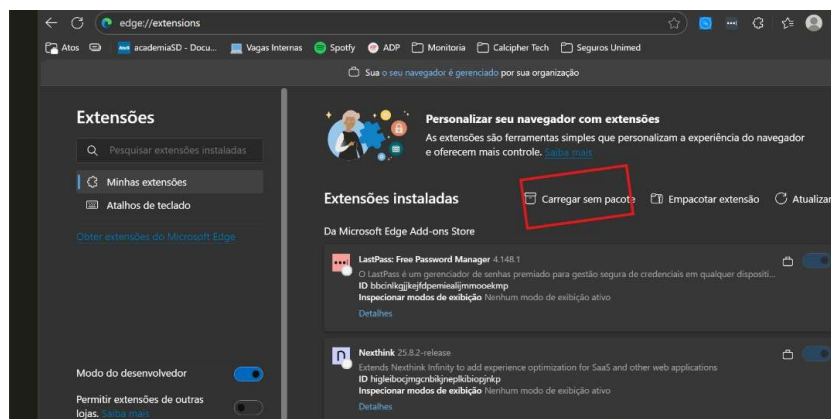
edge://extensions

Atos academiaSD - Docu... Vagas Internas Spotify ADP Monitoria Calcipher Tech Seguros Unimed

Sua o seu navegador é gerenciado por sua organização

Extensões

Pesquisar extensões instaladas

Minhas extensões

Atalhos de teclado

Obter extensões do Microsoft Edge

Modo do desenvolvedor

Permitir extensões de outras lojas. Saiba mais

Personalizar seu navegador com extensões

As extensões são ferramentas simples que personalizam a experiência do navegador e oferecem mais controle. Saiba mais

Extensões instaladas

Carregar sem pacote

Empacotar extensão

Atualizar

Da Microsoft Edge Add-ons Store

LastPass: Free Password Manager 4.148.1

O LastPass é um gerenciador de senhas premiado para gestão segura de credenciais em qualquer dispositi...

ID bbcinlkgjjkejfdpemiealijmmooekmp

Inspecionar modos de exibição Nenhum modo de exibição ativo

Detalhes

Nexthink 25.8.2-release

Extends Nexthink Infinity to add experience optimization for SaaS and other web applications

ID higleiboejmgcnbikjneplkibiopjnkp

Inspecionar modos de exibição Nenhum modo de exibição ativo

Detalhes